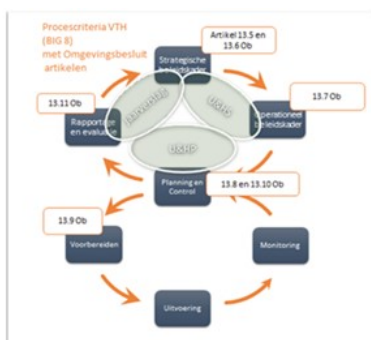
Procescriteria VTH (BIG 8) met Omgevingsbesluit artikelen

Artikel 13.5 en 13.6 Ob

Strategische beleidskader

13.11 Ob

Rapportage en evaluatie

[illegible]

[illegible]

13.7 Ob

Operationeel beleidskader

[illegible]

Planning en Control

13.8 en 13.10 Ob

13.9 Ob

Voorbereiden

Monitoring

Uitvoering